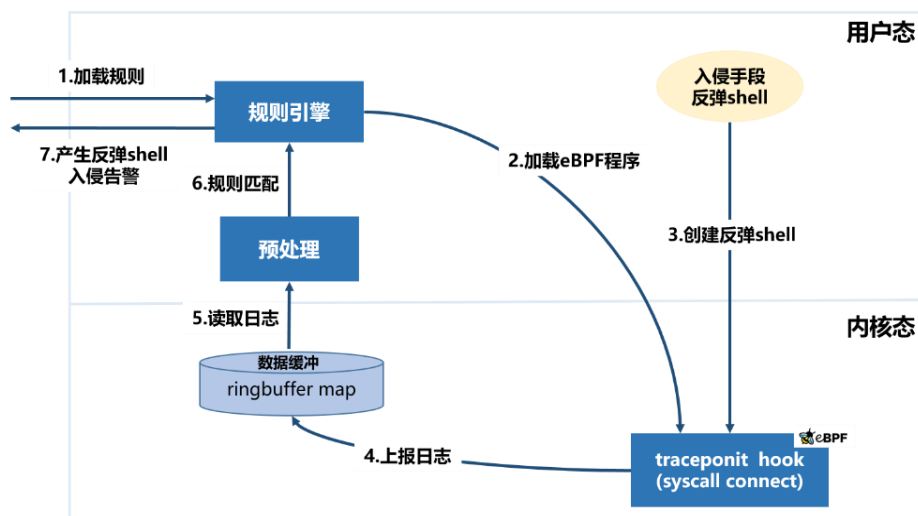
用户态

1.加载规则

规则引擎

7.产生反弹shell
入侵告警

6.规则匹配

2.加载eBPF程序

入侵手段
反弹shell

3.创建反弹shell

预处理

5.读取日志

内核态

数据缓冲
ringbuffer map

4.上报日志

eBPF

traceponit hook
(syscall connect)